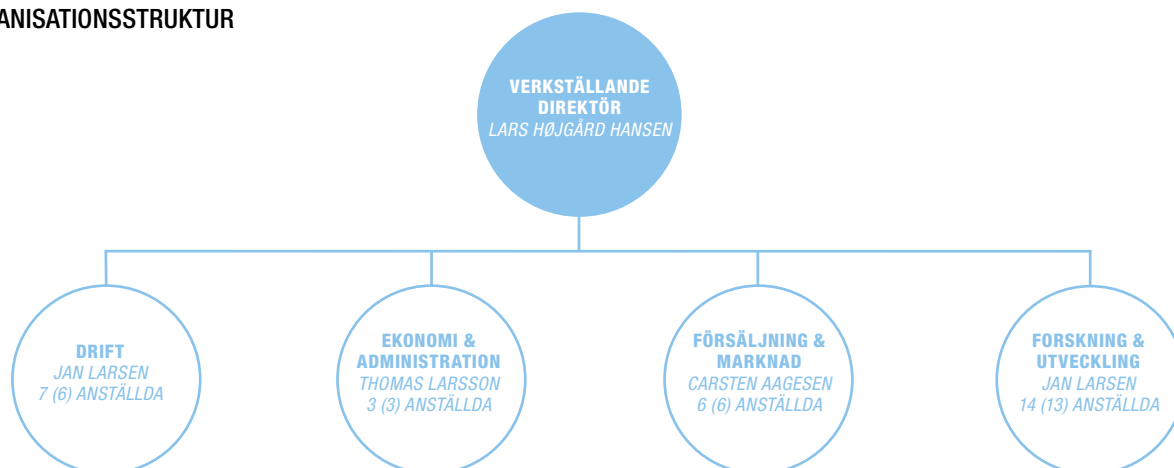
ANISATIONSSTRUKTUR

VERKSTÄLLANDE DIREKTÖR
LARS HØJGÅRD HANSEN

DRIFT
JAN LARSEN
7 (6) ANSTÄLLDA

EKONOMI & ADMINISTRATION
THOMAS LARSSON
3 (3) ANSTÄLLDA

FÖRSÄLJNING & MARKNAD
CARSTEN AAGESEN
6 (6) ANSTÄLLDA

FORSKNING & UTVECKLING
JAN LARSEN
14 (13) ANSTÄLLDA